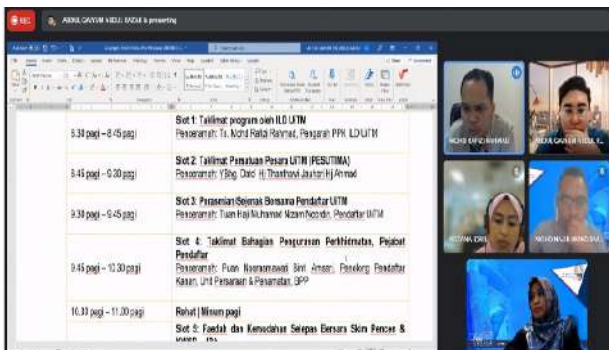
REC ABDUL GANIYM NIZLI BADAR is presenting

| | |
|---|---|
| 8.30 pagi – 8.45 pagi | Slot 1: Taklimat program oleh ILD UiTM Penceramah: Tn. Mohd Raftai Rahmat, Pengarah PPK ILD UiTM |
| 8.45 pagi – 9.30 pagi | Slot 2: Taklimat Persatuan Pesara UiTM (PESUTIMA) Penceramah: YBhg. Dato' Hj Thanthawi Jauhari Hj Ahmad |
| 9.30 pagi – 9.45 pagi | Slot 3: Perkongsian Sejarah Bersama Pendaftar UiTM Penceramah: Tuan Haji Muhamad Nizam Noordin, Pendaftar UiTM |
| 9.45 pagi – 10.30 pagi | Slot 4: Taklimat Bahagian Pengurusan Perkhidmatan, Pejabat Pendaftar Penceramah: Puan Nooraznawati Binti Amsari, Penolong Pendaftar Kanan, Unit Persaraan & Penamatan, BPP |
| 10.30 pagi – 11.00 pagi | Rehat / Minum pagi |
| | Slot 5: Faedah dan Kemudahan Selepas Bersara Skim Pencen & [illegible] |

MOHD RAFIZ RAHMAT
ABDUL GANIYM NIZLI B...
ROZIANA ZAKI
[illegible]